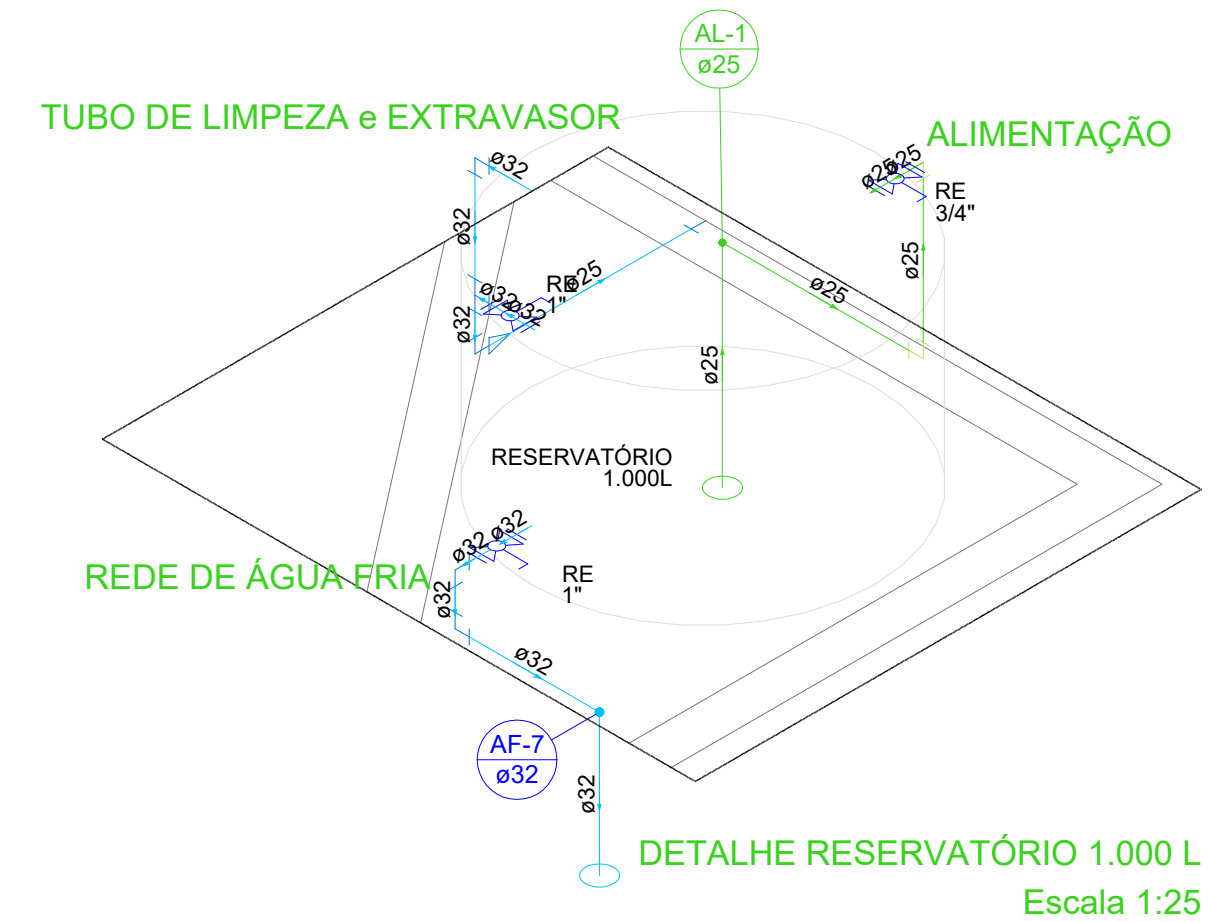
AL-1
ø25

TUBO DE LIMPEZA e EXTRAVASOR

ALIMENTAÇÃO

ø32
ø32
ø25 ø25
RE
3/4"
ø25
RE
1"
ø25
ø32
ø32
ø32
ø32
ø25
ø25

RESERVATÓRIO
1.000L

ø32 ø32
REDE DE ÁGUA FRIA
RE
1"
ø32
ø32

AF-7
ø32
ø32

DETALHE RESERVATÓRIO 1.000 L
Escala 1:25